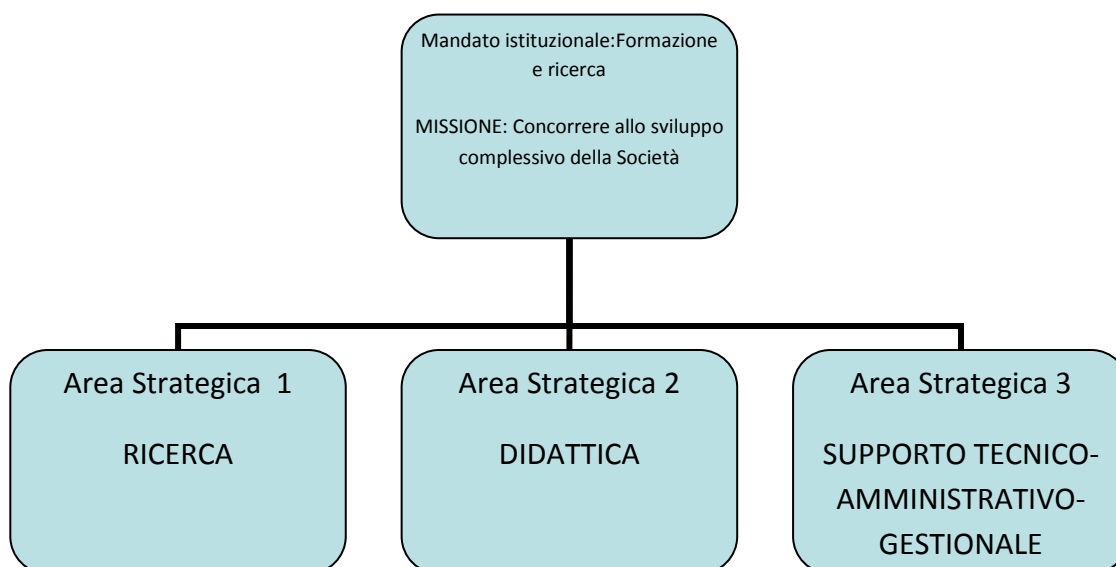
Mandato istituzionale:Formazione e ricerca

MISSIONE: Concorrere allo sviluppo complessivo della Società

Area Strategica 1

RICERCA

Area Strategica 2

DIDATTICA

Area Strategica 3

SUPPORTO TECNICO-AMMINISTRATIVO-GESTIONALE